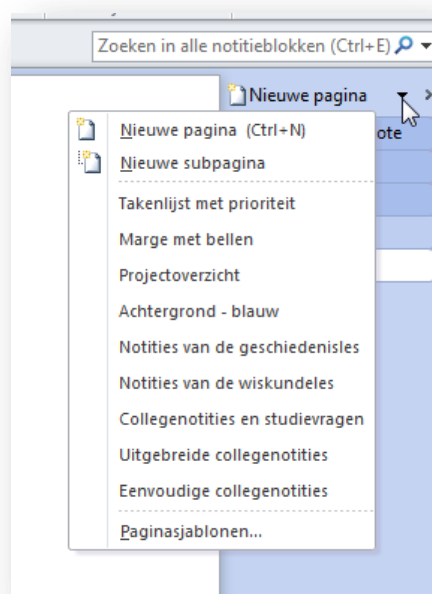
Zoeken in alle notitieblokken (Ctrl+E)

Nieuwe pagina

ote

Nieuwe pagina (Ctrl+N)
Nieuwe subpagina
Takenlijst met prioriteit
Marge met bellen
Projectoverzicht
Achtergrond - blauw
Notities van de geschiedenisles
Notities van de wiskundeles
Collegenotities en studievragen
Uitgebreide collegenotities
Eenvoudige collegenotities
Paginasjablonen...